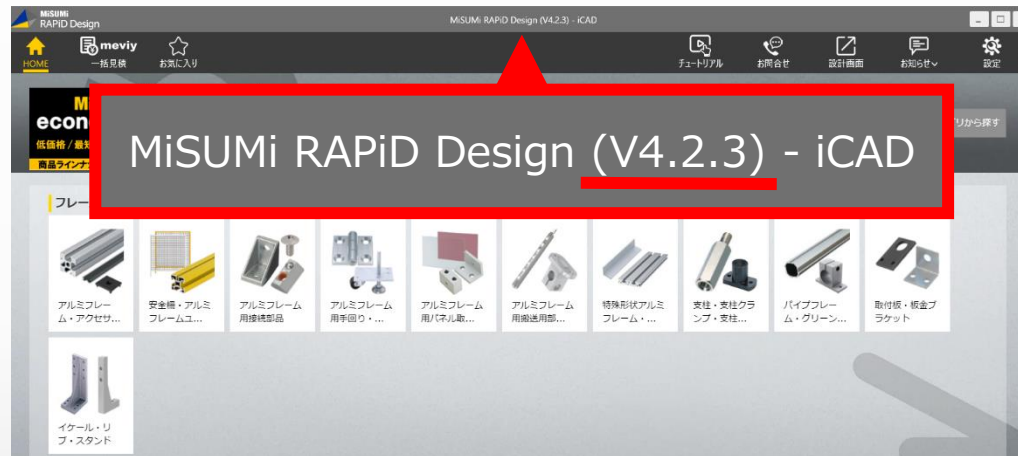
MiSUMi
RAPiD Design

MiSUMi RAPiD Design (V4.2.3) - iCAD

HOME
meviy
一括見積
お気に入り
チュートリアル
お問合せ
設計画面
お知らせ
設定

M
econ
低価格 / 最
商品ライン

リから探す

MiSUMi RAPiD Design (V4.2.3) - iCAD

フレー

アルミフレーム・アクセサ…
安全柵・アルミフレームユ…
アルミフレーム用接続部品
アルミフレーム用手回り・…
アルミフレーム用パネル取…
アルミフレーム用搬送用部…
特殊形状アルミフレーム・…
支柱・支柱クランプ・支柱…
パイプフレーム・グリーン…
取付板・板金ブラケット
イケール・リブ・スタンド